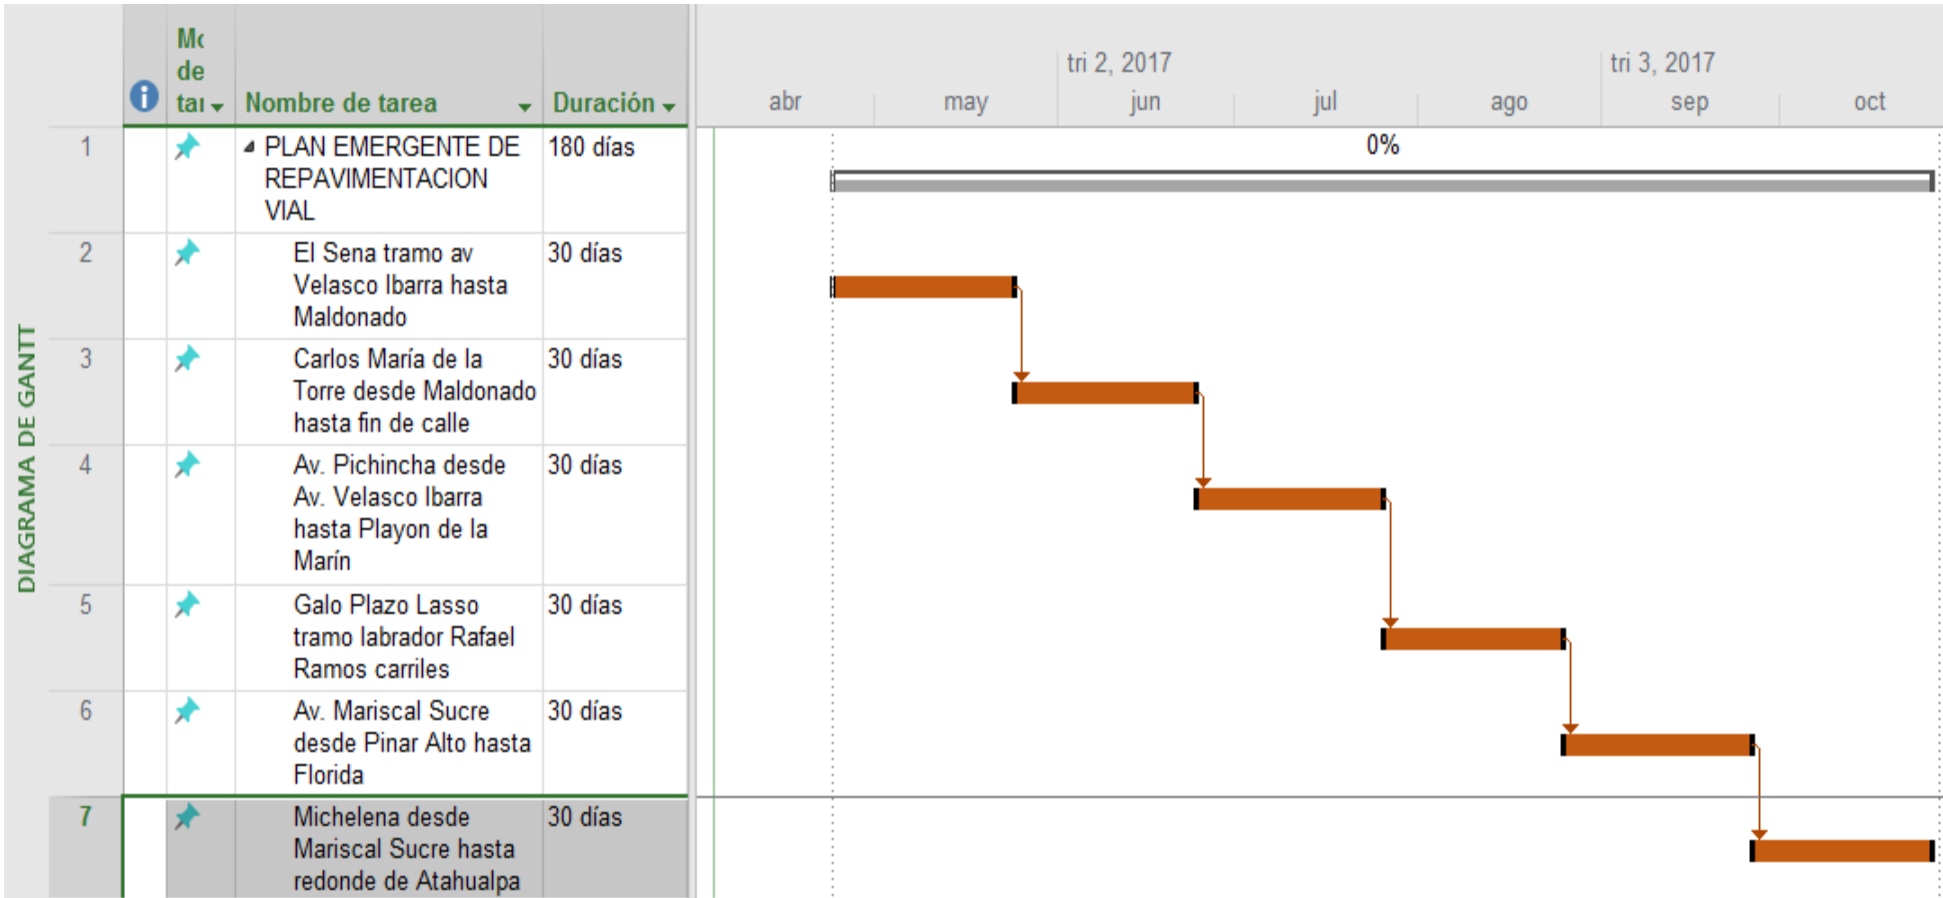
DIAGRAMA DE GANTT

| | Mo de tai | Nombre de tarea | Duración |
|---|---|---|---|
| 1 | | PLAN EMERGENTE DE REPAVIMENTACION VIAL | 180 días |
| 2 | | El Sena tramo av Velasco Ibarra hasta Maldonado | 30 días |
| 3 | | Carlos María de la Torre desde Maldonado hasta fin de calle | 30 días |
| 4 | | Av. Pichincha desde Av. Velasco Ibarra hasta Playon de la Marín | 30 días |
| 5 | | Galo Plazo Lasso tramo labrador Rafael Ramos carriles | 30 días |
| 6 | | Av. Mariscal Sucre desde Pinar Alto hasta Florida | 30 días |
| 7 | | Michelena desde Mariscal Sucre hasta redonde de Atahualpa | 30 días |

tri 2, 2017 tri 3, 2017
abr may jun jul ago sep oct

0%